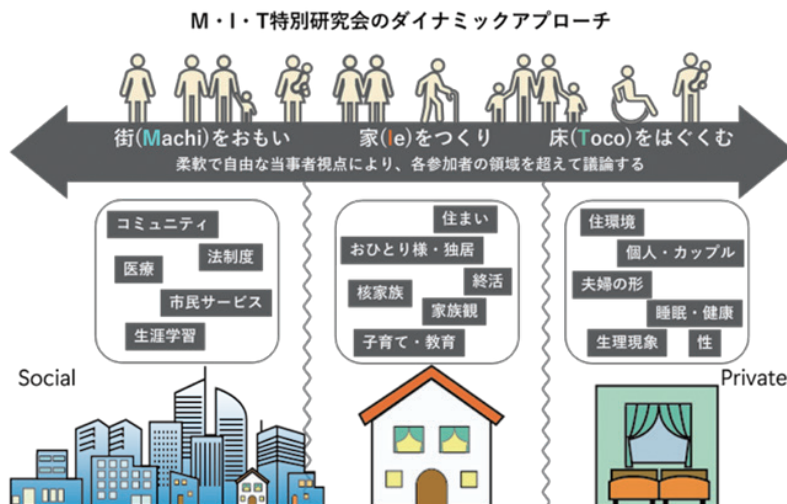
M・I・T特別研究会のダイナミックアプローチ

街(Machi)をおもい　家(Ie)をつくり　床(Toco)をはぐくむ

柔軟で自由な当事者視点により、各参加者の領域を超えて議論する

コミュニティ
法制度
医療
市民サービス
生涯学習

住まい
おひとり様・独居
終活
核家族
家族観
子育て・教育

住環境
個人・カップル
夫婦の形
睡眠・健康
生理現象
性

Social

Private